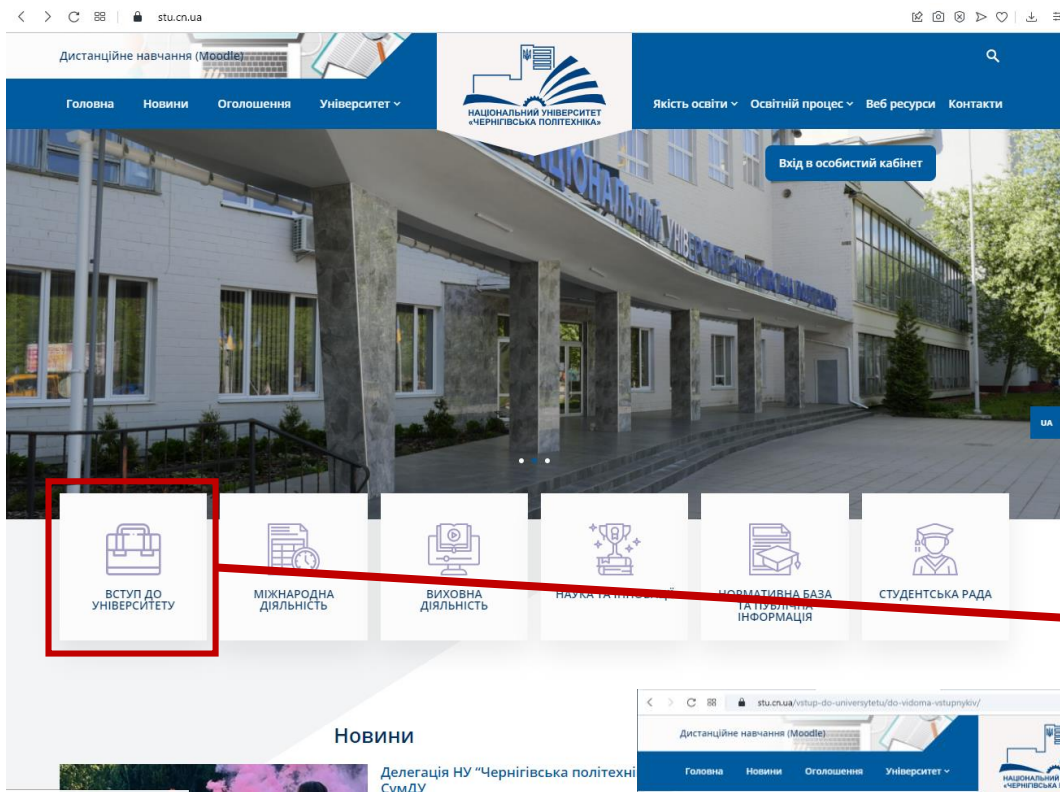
stu.cn.ua

Дистанційне навчання (Moodle)

Головна Новини Оголошення Університет

НАЦІОНАЛЬНИЙ УНІВЕРСИТЕТ «ЧЕРНІГІВСЬКА ПОЛІТЕХНІКА»

Якість освіти Освітній процес Веб ресурси Контакти

Вхід в особистий кабінет

UA

ВСТУП ДО УНІВЕРСИТЕТУ

МІЖНАРОДНА ДІЯЛЬНІСТЬ

ВИХОВНА ДІЯЛЬНІСТЬ

НАУКА ТА ІННОВАЦІЇ

НОРМАТИВНА БАЗА ТА ПУБЛІЧНА ІНФОРМАЦІЯ

СТУДЕНТСЬКА РАДА

Новини

Делегація НУ "Чернігівська політехні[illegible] СумДУ

stu.cn.ua/vstup-do-universytetu/do-vidoma-vstupnykiv/

Дистанційне навчання (Moodle)

Головна Новини Оголошення Університет

НАЦІОНАЛЬНИЙ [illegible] «ЧЕРНІГІВСЬКА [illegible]